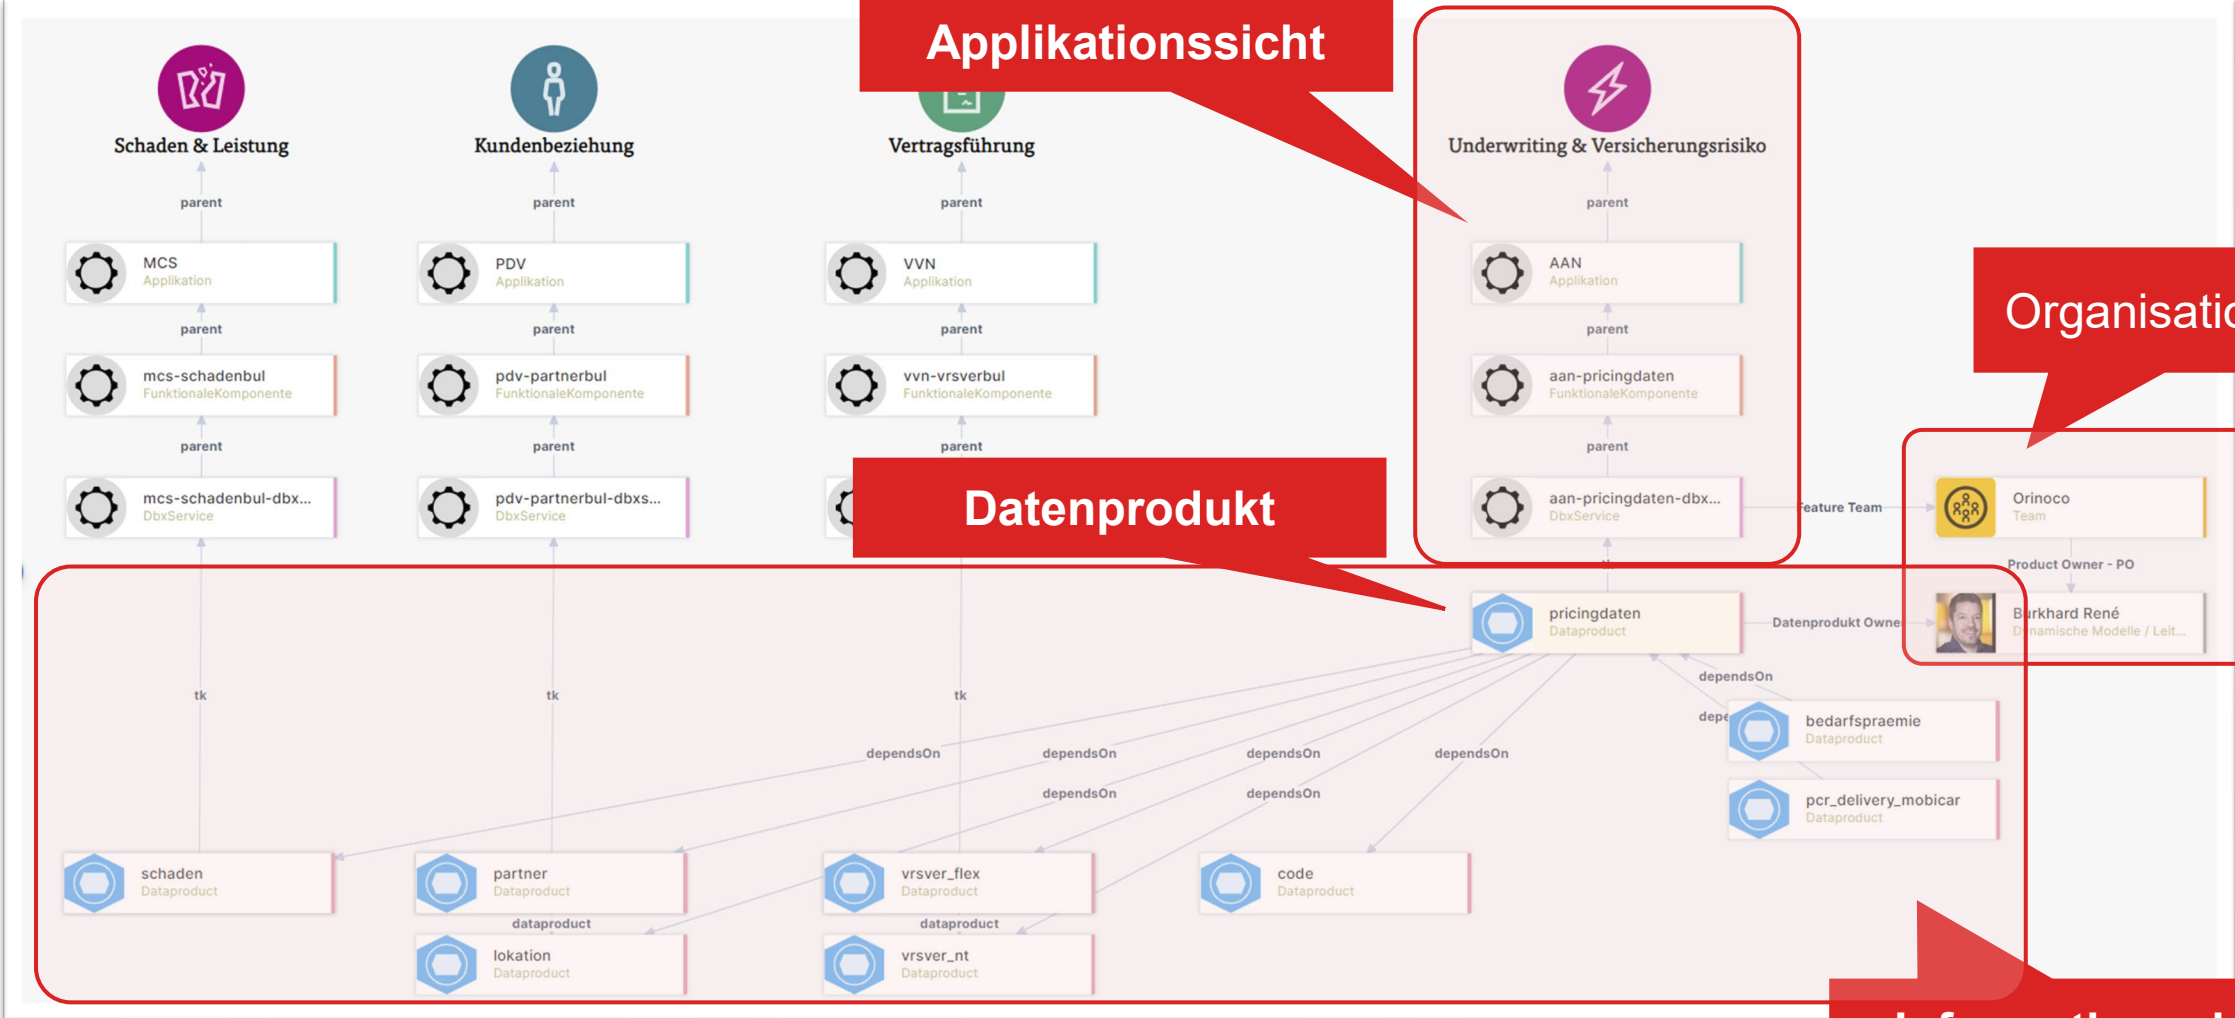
Applikationssicht

Schaden & Leistung

Kundenbeziehung

Vertragsführung

Underwriting & Versicherungsrisiko

parent

parent

parent

parent

MCS
Applikation

PDV
Applikation

VVN
Applikation

AAN
Applikation

parent

parent

parent

parent

mcs-schadenbul
FunktionaleKomponente

pdv-partnerbul
FunktionaleKomponente

vvn-vrsverbul
FunktionaleKomponente

aan-pricingdaten
FunktionaleKomponente

parent

parent

parent

parent

mcs-schadenbul-dbx...
DbxService

pdv-partnerbul-dbxs...
DbxService

Datenprodukt

aan-pricingdaten-dbx...
DbxService

Organisatio

Feature Team

Orinoco
Team

Product Owner - PO

pricingdaten
Dataproduct

Datenprodukt Owne

Burkhard René
Dynamische Modelle / Leit...

dependsOn

tk

tk

tk

depe

bedarfspraemie
Dataproduct

dependsOn

dependsOn

dependsOn

dependsOn

dependsOn

dependsOn

pcr_delivery_mobicar
Dataproduct

schaden
Dataproduct

partner
Dataproduct

vrsver_flex
Dataproduct

code
Dataproduct

dataproduct

dataproduct

lokation
Dataproduct

vrsver_nt
Dataproduct

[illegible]